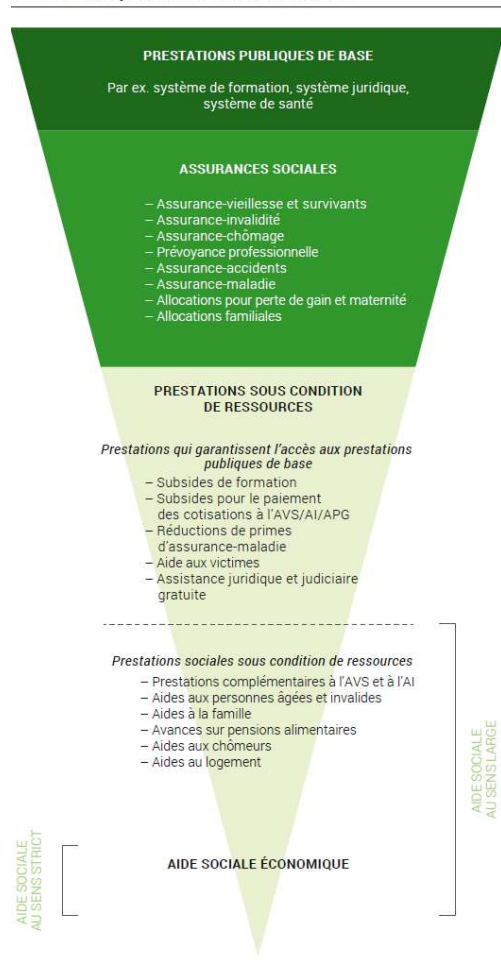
PRESTATIONS PUBLIQUES DE BASE

Par ex. système de formation, système juridique, système de santé

ASSURANCES SOCIALES

– Assurance-vieillesse et survivants
– Assurance-invalidité
– Assurance-chômage
– Prévoyance professionnelle
– Assurance-accidents
– Assurance-maladie
– Allocations pour perte de gain et maternité
– Allocations familiales

PRESTATIONS SOUS CONDITION DE RESSOURCES

*Prestations qui garantissent l'accès aux prestations publiques de base*
– Subsides de formation
– Subsides pour le paiement des cotisations à l'AVS/AI/APG
– Réductions de primes d'assurance-maladie
– Aide aux victimes
– Assistance juridique et judiciaire gratuite

*Prestations sociales sous condition de ressources*
– Prestations complémentaires à l'AVS et à l'AI
– Aides aux personnes âgées et invalides
– Aides à la famille
– Avances sur pensions alimentaires
– Aides aux chômeurs
– Aides au logement

AIDE SOCIALE AU SENS LARGE

AIDE SOCIALE AU SENS STRICT

AIDE SOCIALE ÉCONOMIQUE